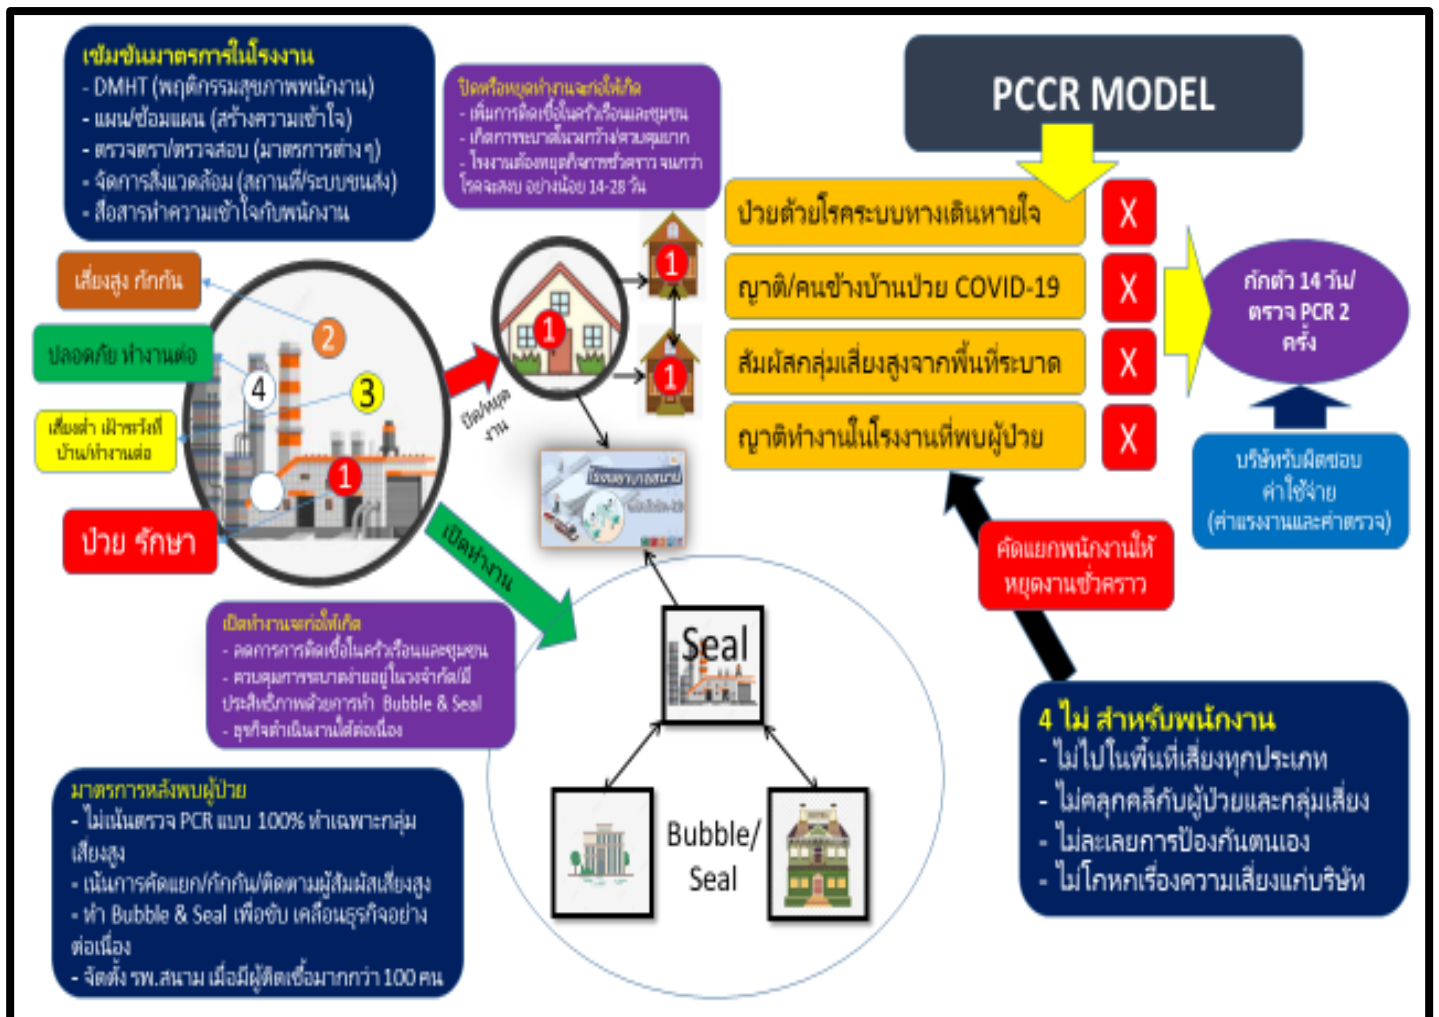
เข้มข้นมาตรการในโรงงาน
- DMHT (พฤติกรรมสุขภาพพนักงาน)
- แผน/ซ้อมแผน (สร้างความเข้าใจ)
- ตรวจตรา/ตรวจสอบ (มาตรการต่าง ๆ)
- จัดการสิ่งแวดล้อม (สถานที่/ระบบขนส่ง)
- สื่อสารทำความเข้าใจกับพนักงาน

ปิดหรือหยุดทำงานจะก่อให้เกิด
- เพิ่มการติดเชื้อในครัวเรือนและชุมชน
- เกิดการระบาดในวงกว้าง/ควบคุมยาก
- โรงงานต้องหยุดกิจการชั่วคราว จนกว่าโรคจะสงบ อย่างน้อย 14-28 วัน

PCCR MODEL

ป่วยด้วยโรคระบบทางเดินหายใจ X
ญาติ/คนข้างบ้านป่วย COVID-19 X
สัมผัสกลุ่มเสี่ยงสูงจากพื้นที่ระบาด X
ญาติทำงานในโรงงานที่พบผู้ป่วย X

กักตัว 14 วัน/ ตรวจ PCR 2 ครั้ง

บริษัทรับผิดชอบค่าใช้จ่าย (ค่าแรงงานและค่าตรวจ)

เสี่ยงสูง กักกัน
ปลอดภัย ทำงานต่อ
เสี่ยงต่ำ เฝ้าระวังที่บ้าน/ทำงานต่อ
ป่วย รักษา

2
4
3
1
1
1
1

ปิด/หยุดงาน

เปิดทำงาน

คัดแยกพนักงานให้หยุดงานชั่วคราว

เปิดทำงานจะก่อให้เกิด
- ลดการการติดเชื้อในครัวเรือนและชุมชน
- ควบคุมการระบาดอยู่ในวงจำกัด/มีประสิทธิภาพด้วยการทำ Bubble & Seal
- ธุรกิจดำเนินงานได้ต่อเนื่อง

Seal
Bubble/ Seal

4 ไม่ สำหรับพนักงาน
- ไม่ไปในพื้นที่เสี่ยงทุกประเภท
- ไม่คลุกคลีกับผู้ป่วยและกลุ่มเสี่ยง
- ไม่ละเลยการป้องกันตนเอง
- ไม่โกหกเรื่องความเสี่ยงแก่บริษัท

มาตรการหลังพบผู้ป่วย
- ไม่เน้นตรวจ PCR แบบ 100% ทำเฉพาะกลุ่มเสี่ยงสูง
- เน้นการคัดแยก/กักกัน/ติดตามผู้สัมผัสเสี่ยงสูง
- ทำ Bubble & Seal เพื่อขับ เคลื่อนธุรกิจอย่างต่อเนื่อง
- จัดตั้ง รพ.สนาม เมื่อมีผู้ติดเชื้อมากกว่า 100 คน